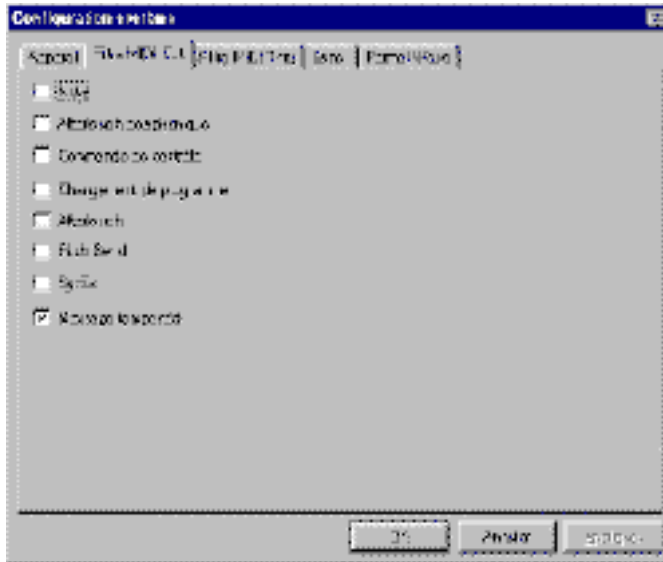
Configuration externe

Général | Filtre MIDI Out | Filtre MIDI Thru | Sons | Format Wave

Notes

Aftertouch polyphonique

Commande de contrôle

Changement de programme

Aftertouch

Pitch Bend

Syntax

Message longueur fixe

OK | Annuler | Appliquer